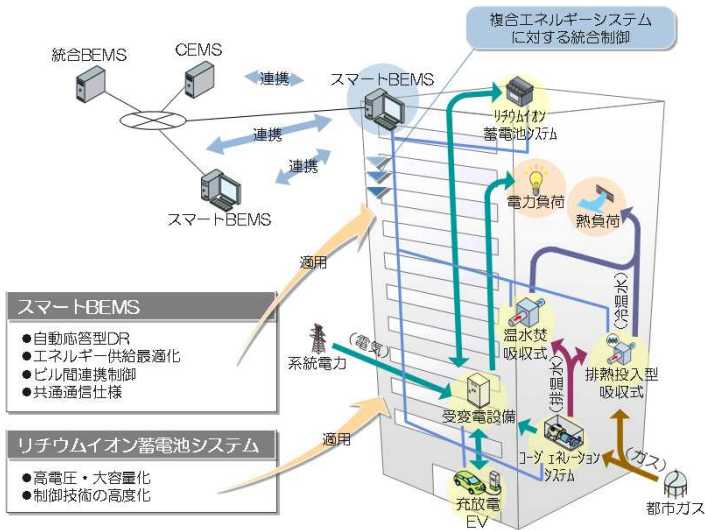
複合エネルギーシステムに対する統合制御

統合BEMS

CEMS

連携

スマートBEMS

連携

連携

スマートBEMS

リチウムイオン蓄電池システム

電力負荷

熱負荷

適用

スマートBEMS

●自動応答型DR
●エネルギー供給最適化
●ビル間連携制御
●共通通信仕様

系統電力

（電気）

温水焚吸収式

（冷温水）

（排温水）

排熱投入型吸収式

受変電設備

適用

リチウムイオン蓄電池システム

●高電圧・大容量化
●制御技術の高度化

コージェネレーションシステム

（ガス）

都市ガス

充放電EV